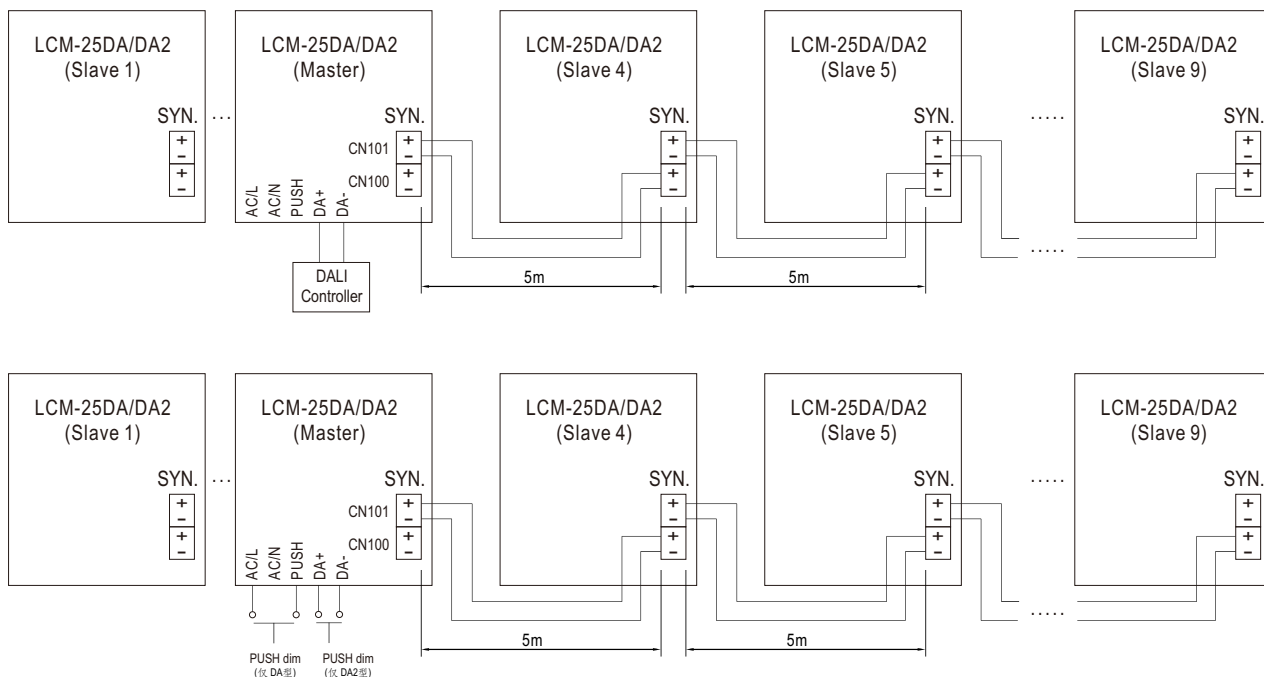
LCM-25DA/DA2
(Slave 1)

SYN.
+
−
+
−

LCM-25DA/DA2
(Master)

SYN.
CN101
+
−
CN100
+
−

AC/L
AC/N
PUSH
DA+
DA-

DALI
Controller

LCM-25DA/DA2
(Slave 4)

SYN.
+
−
+
−

LCM-25DA/DA2
(Slave 5)

SYN.
+
−
+
−

LCM-25DA/DA2
(Slave 9)

SYN.
+
−
+
−

5m

5m

LCM-25DA/DA2
(Slave 1)

SYN.
+
−
+
−

LCM-25DA/DA2
(Master)

SYN.
CN101
+
−
CN100
+
−

AC/L
AC/N
PUSH
DA+
DA-

PUSH dim
(仅 DA型)

PUSH dim
(仅 DA2型)

LCM-25DA/DA2
(Slave 4)

SYN.
+
−
+
−

LCM-25DA/DA2
(Slave 5)

SYN.
+
−
+
−

LCM-25DA/DA2
(Slave 9)

SYN.
+
−
+
−

5m

5m